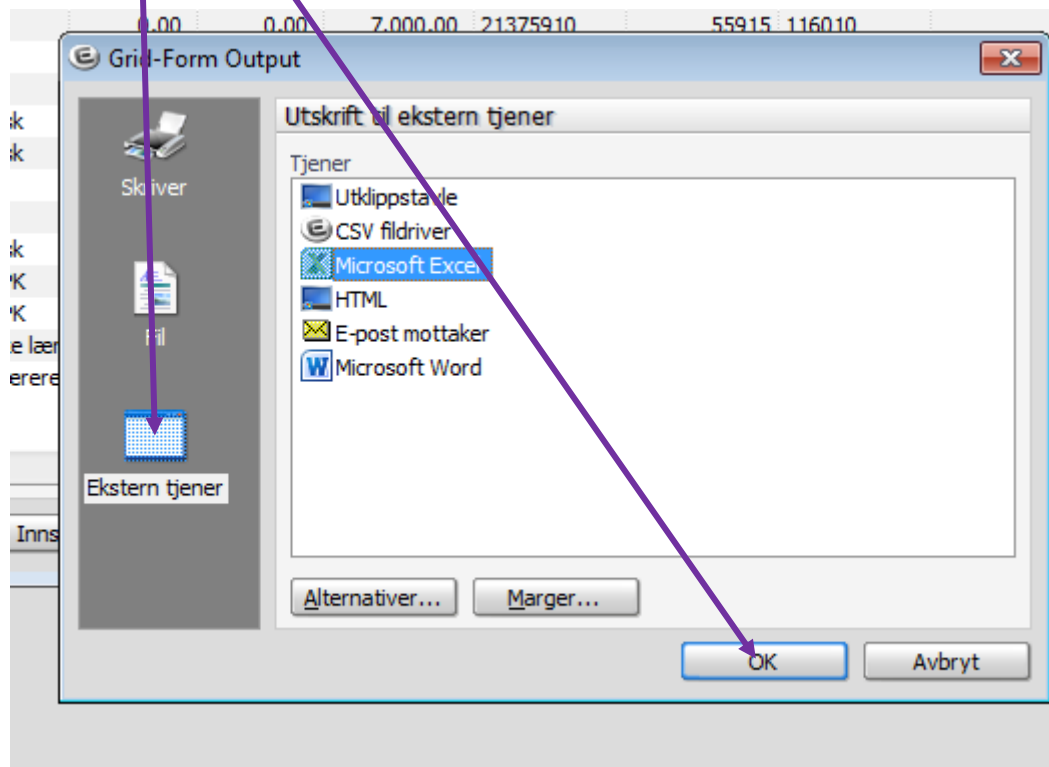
0.00 0.00 7,000.00 21375910 55915 116010

Grid-Form Output

sk
sk
sk
PK
PK
e lær
erere
Inns

Skriver
Fil
Ekstern tjener

Utskrift til ekstern tjener

Tjener
Utklippstavle
CSV fildriver
Microsoft Excel
HTML
E-post mottaker
Microsoft Word

Alternativer...
Marger...

OK
Avbryt